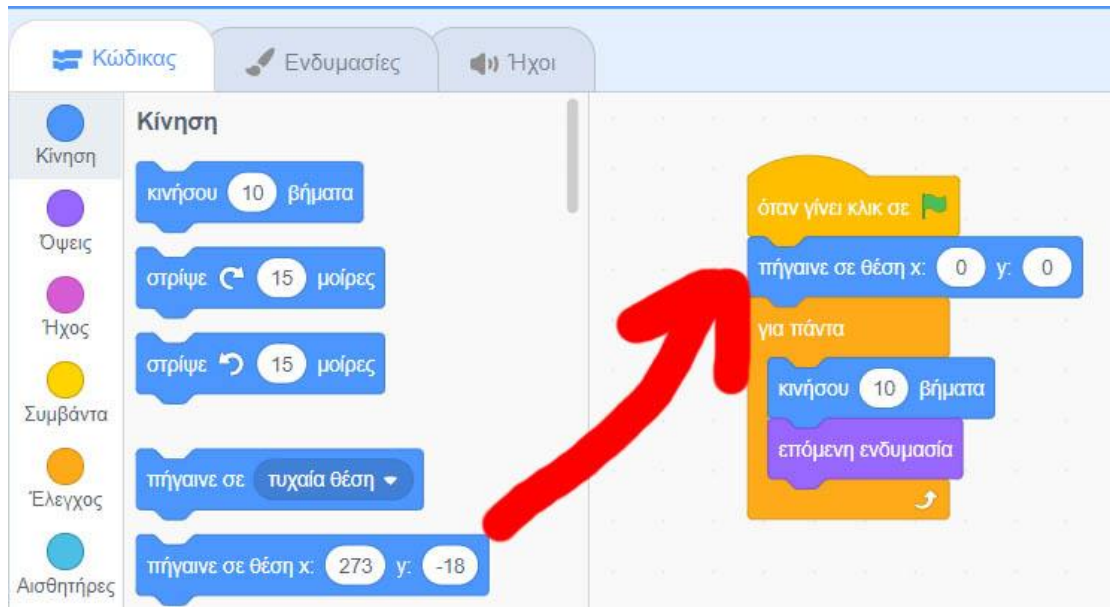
Κώδικας
Ενδυμασίες
Ήχοι

Κίνηση
Όψεις
Ήχος
Συμβάντα
Έλεγχος
Αισθητήρες

Κίνηση
κινήσου 10 βήματα
στρίψε 15 μοίρες
στρίψε 15 μοίρες
πήγαινε σε τυχαία θέση
πήγαινε σε θέση x: 273 y: -18

όταν γίνει κλικ σε
πήγαινε σε θέση x: 0 y: 0
για πάντα
κινήσου 10 βήματα
επόμενη ενδυμασία